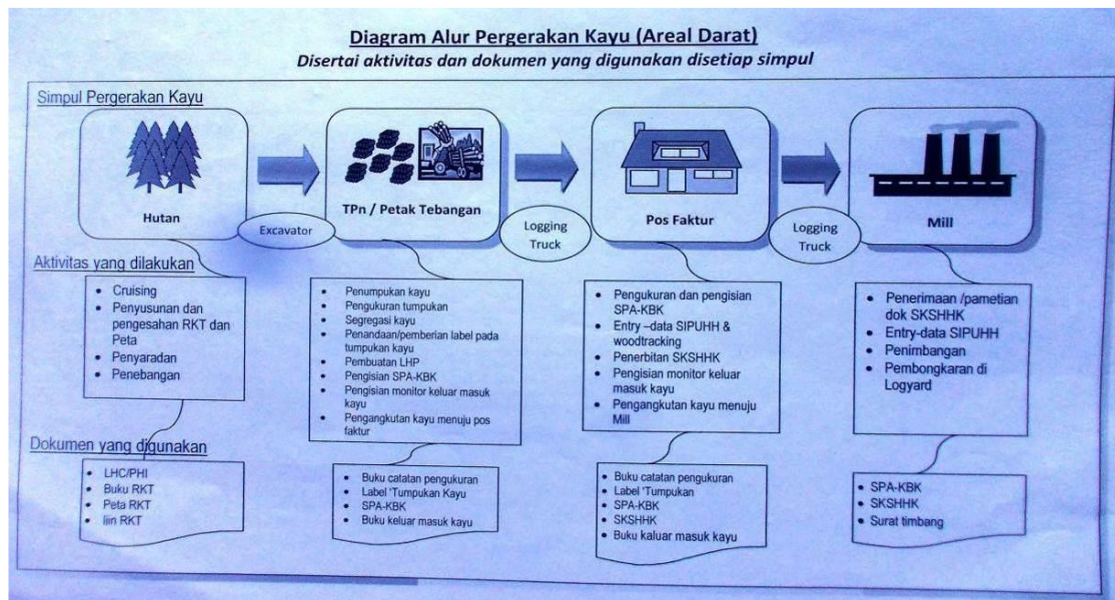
Diagram Alur Pergerakan Kayu (Areal Darat)
Disertai aktivitas dan dokumen yang digunakan disetiap simpul

Simpul Pergerakan Kayu

Hutan

Excavator

TPn / Petak Tebangan

Logging Truck

Pos Faktur

Logging Truck

Mill

Aktivitas yang dilakukan

- Cruising
- Penyusunan dan pengesahan RKT dan Peta
- Penyaradan
- Penebangan

- Penumpukan kayu
- Pengukuran tumpukan
- Segregasi kayu
- Penandaan/pemberian label pada tumpukan kayu
- Pembuatan LHP
- Pengisian SPA-KBK
- Pengisian monitor keluar masuk kayu
- Pengangkutan kayu menuju pos faktur

- Pengukuran dan pengisian SPA-KBK
- Entry –data SIPUHH & woodtracking
- Penerbitan SKSHHK
- Pengisian monitor keluar masuk kayu
- Pengangkutan kayu menuju Mill

- Penerimaan /pametian dok SKSHHK
- Entry-data SIPUHH
- Penimbangan
- Pembongkaran di Logyard

Dokumen yang digunakan

- LHC/PHI
- Buku RKT
- Peta RKT
- Iiin RKT

- Buku catatan pengukuran
- Label 'Tumpukan Kayu
- SPA-KBK
- Buku keluar masuk kayu

- Buku catatan pengukuran
- Label 'Tumpukan
- SPA-KBK
- SKSHHK
- Buku kaluar masuk kayu

- SPA-KBK
- SKSHHK
- Surat timbang